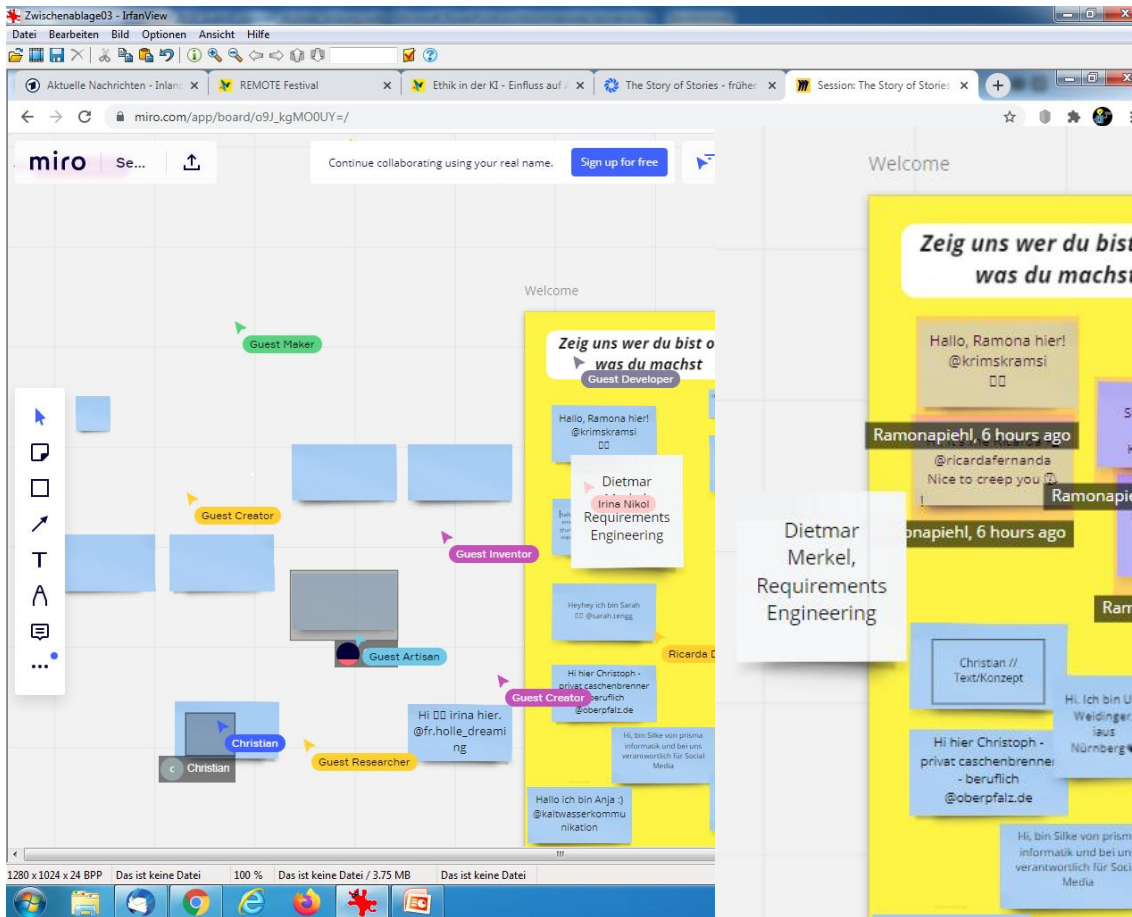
Zwischenablage03 - IrfanView
Datei Bearbeiten Bild Optionen Ansicht Hilfe

Aktuelle Nachrichten - Inlan ×
REMOTE Festival ×
Ethik in der KI - Einfluss auf ×
The Story of Stories - früher ×
Session: The Story of Stories ×

miro.com/app/board/o9J_kgMO0UY=/

miro Se...
Continue collaborating using your real name. Sign up for free

Welcome

Guest Maker
Guest Developer
Zeig uns wer du bist o was du machst
Hallo, Ramona hier! @krimskramsi
Dietmar Merkel, Requirements Engineering
Irina Nikol
Guest Creator
Guest Inventor
Heyhey ich bin Sarah @sarah.zengg
Guest Artisan
Ricarda D
Guest Creator
Hi hier Christoph - privat caschenbrenner - beruflich @oberpfalz.de
Hi irina hier. @fr.holle_dreaming
Christian
Christian
Guest Researcher
Hi, bin Silke von prisma informatik und bei uns verantwortlich für Social Media
Hallo ich bin Anja :) @kaltwasserkommunikation

1280 x 1024 x 24 BPP Das ist keine Datei 100 % Das ist keine Datei / 3.75 MB Das ist keine Datei

Welcome
Zeig uns wer du bist was du machst
Hallo, Ramona hier! @krimskramsi
Ramonapiehl, 6 hours ago
@ricardafernanda Nice to creep you
!
Ramonapie
onapiehl, 6 hours ago
Dietmar Merkel, Requirements Engineering
Ram
Christian // Text/Konzept
Hi. Ich bin U Weidinger aus Nürnberg
Hi hier Christoph - privat caschenbrenner - beruflich @oberpfalz.de
Hi, bin Silke von prism informatik und bei un verantwortlich für Soci Media